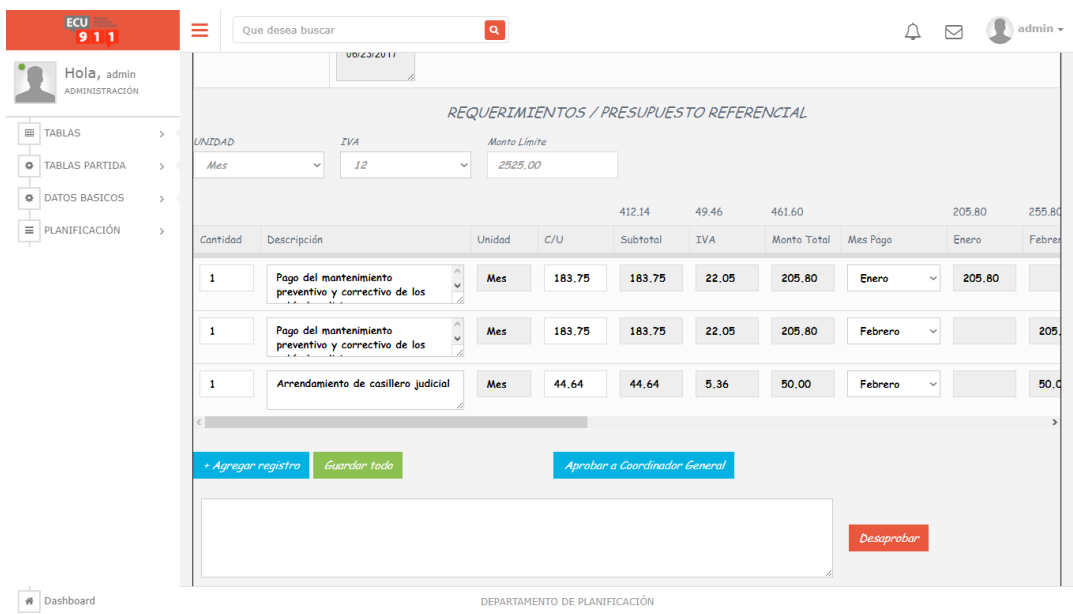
ECU 911

Que desea buscar

admin

Hola, admin
ADMINISTRACIÓN

TABLAS
TABLAS PARTIDA
DATOS BASICOS
PLANIFICACIÓN

06/23/2017

REQUERIMIENTOS / PRESUPUESTO REFERENCIAL

UNIDAD
Mes
IVA
12
Monto Límite
2525.00

| | | | | 412.14 | 49.46 | 461.60 | | 205.80 | 255.80 |
|---|---|---|---|---|---|---|---|---|---|
| Cantidad | Descripción | Unidad | C/U | Subtotal | IVA | Monto Total | Mes Pago | Enero | Febrer |
| 1 | Pago del mantenimiento preventivo y correctivo de los | Mes | 183.75 | 183.75 | 22.05 | 205.80 | Enero | 205.80 | |
| 1 | Pago del mantenimiento preventivo y correctivo de los | Mes | 183.75 | 183.75 | 22.05 | 205.80 | Febrero | | 205. |
| 1 | Arrendamiento de casillero judicial | Mes | 44.64 | 44.64 | 5.36 | 50.00 | Febrero | | 50.0 |

+ Agregar registro
Guardar todo
Aprobar a Coordinador General

Desaprobar

Dashboard

DEPARTAMENTO DE PLANIFICACIÓN